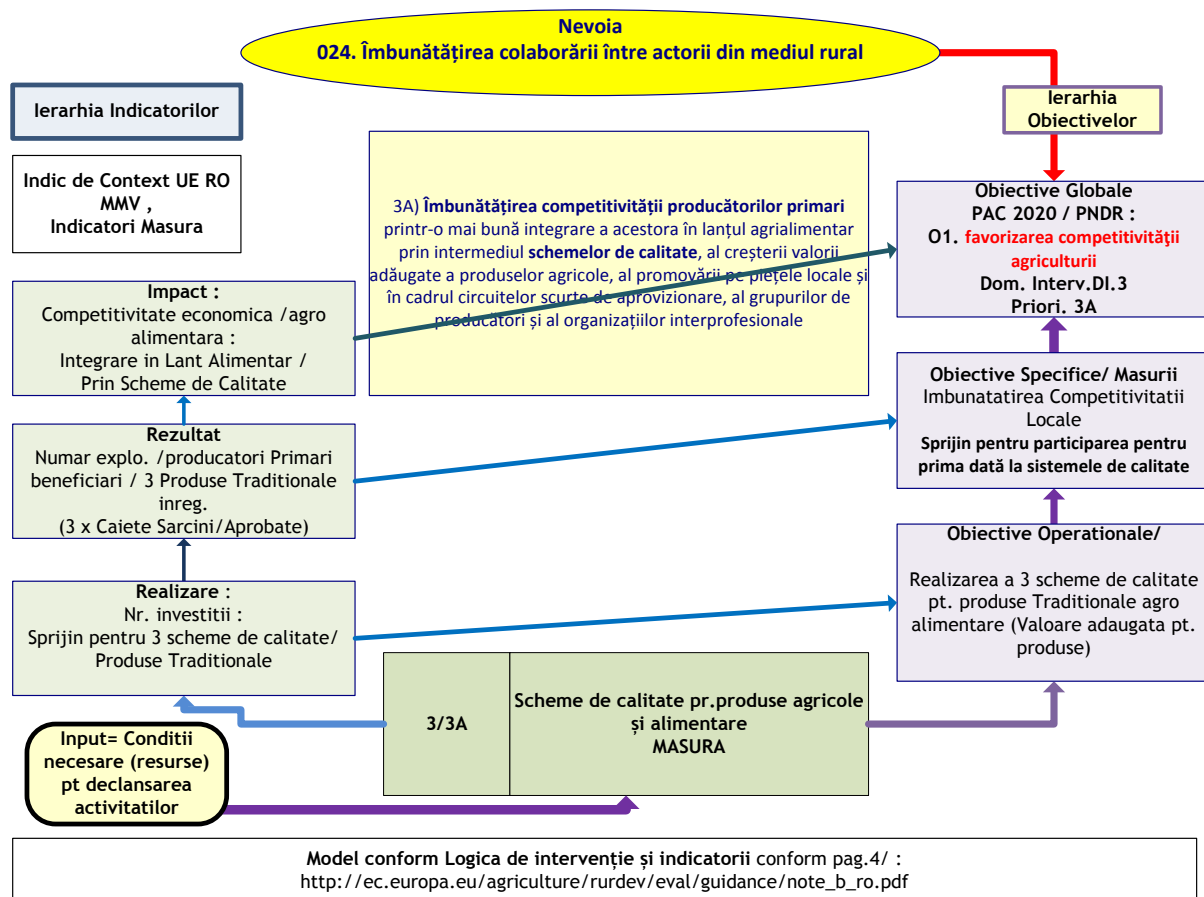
Nevoia
024. Îmbunătățirea colaborării între actorii din mediul rural

Ierarhia Indicatorilor

Ierarhia Obiectivelor

Indic de Context UE RO MMV , Indicatori Masura

3A) Îmbunătățirea competitivității producătorilor primari printr-o mai bună integrare a acestora în lanțul agrialimentar prin intermediul schemelor de calitate, al creșterii valorii adăugate a produselor agricole, al promovării pe piețele locale și în cadrul circuitelor scurte de aprovizionare, al grupurilor de producători și al organizațiilor interprofesionale

Obiective Globale
PAC 2020 / PNDR :
O1. favorizarea competitivității agriculturii
Dom. Interv.DI.3
Priori. 3A

Impact :
Competitivitate economica /agro alimentara :
Integrare in Lant Alimentar / Prin Scheme de Calitate

Obiective Specifice/ Masurii
Imbunatatirea Competitivitatii Locale
Sprijin pentru participarea pentru prima dată la sistemele de calitate

Rezultat
Numar explo. /producatori Primari beneficiari / 3 Produse Traditionale inreg.
(3 x Caiete Sarcini/Aprobate)

Obiective Operationale/
Realizarea a 3 scheme de calitate pt. produse Traditionale agro alimentare (Valoare adaugata pt. produse)

Realizare :
Nr. investitii :
Sprijin pentru 3 scheme de calitate/ Produse Traditionale

3/3A

Scheme de calitate pr.produse agricole și alimentare
MASURA

Input= Conditii necesare (resurse) pt declansarea activitatilor

Model conform Logica de intervenție și indicatorii conform pag.4/ :
http://ec.europa.eu/agriculture/rurdev/eval/guidance/note_b_ro.pdf